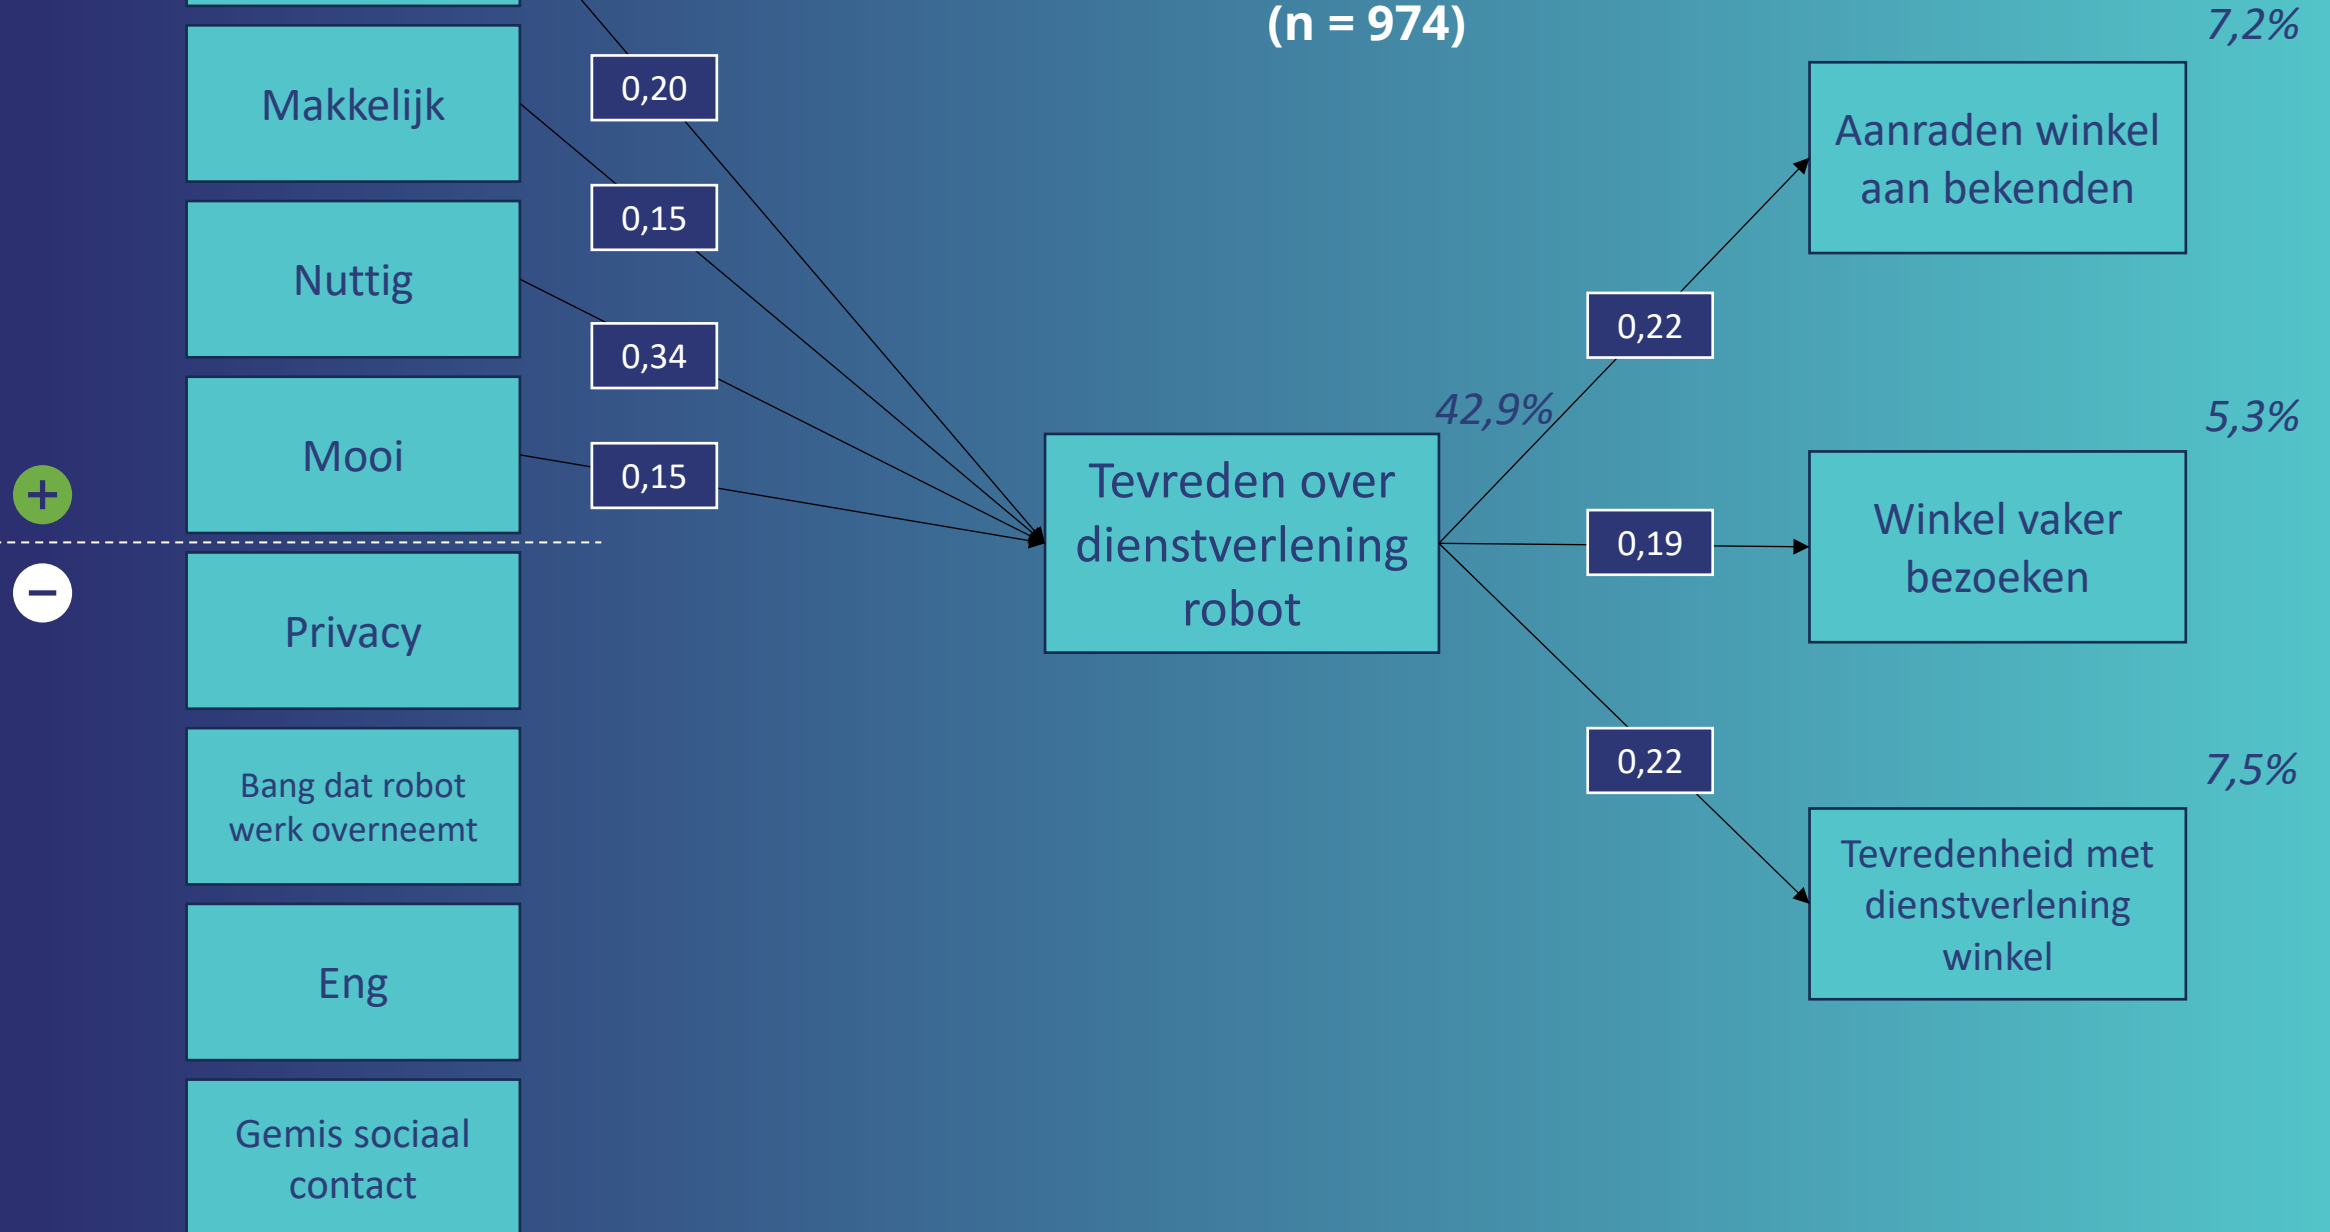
(n = 974)

7,2%

Makkelijk

0,20

0,15

Nuttig

0,34

Mooi

0,15

+

−

Privacy

Bang dat robot werk overneemt

Eng

Gemis sociaal contact

Tevreden over dienstverlening robot

42,9%

0,22

0,19

0,22

Aanraden winkel aan bekenden

5,3%

Winkel vaker bezoeken

7,5%

Tevredenheid met dienstverlening winkel